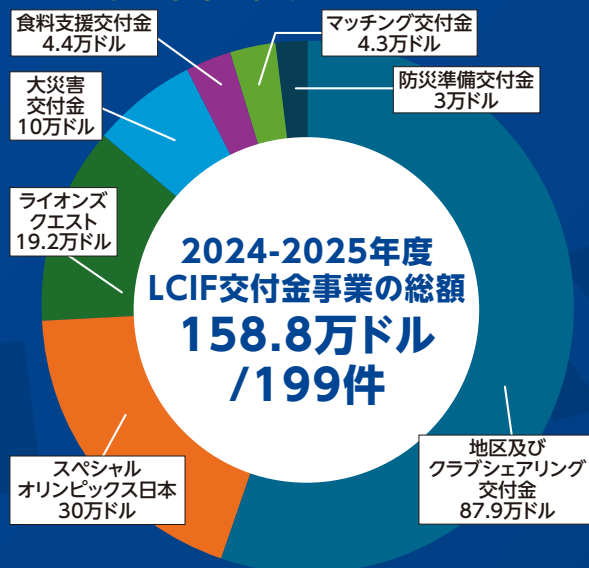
食料支援交付金
4.4万ドル

マッチング交付金
4.3万ドル

防災準備交付金
3万ドル

大災害
交付金
10万ドル

ライオンズ
クエスト
19.2万ドル

2024-2025年度
LCIF交付金事業の総額
158.8万ドル
/199件

スペシャル
オリンピックス日本
30万ドル

地区及び
クラブシェアリング
交付金
87.9万ドル